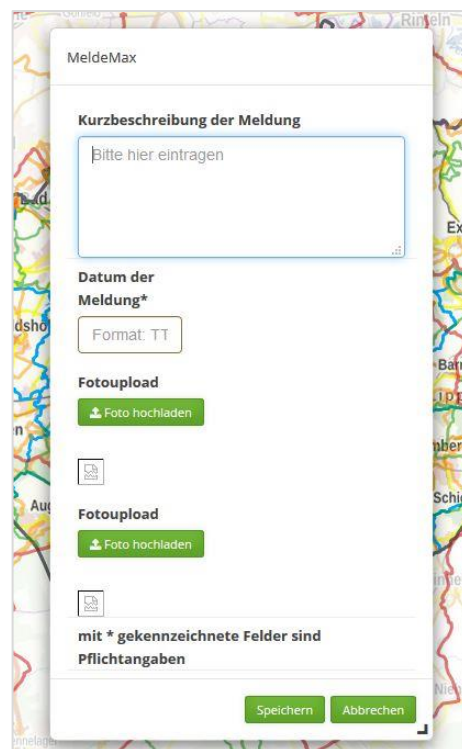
MeldeMax

Kurzbeschreibung der Meldung

Bitte hier eintragen

Datum der Meldung*

Format: TT

Fotoupload

Foto hochladen

Fotoupload

Foto hochladen

mit * gekennzeichnete Felder sind Pflichtangaben

Speichern Abbrechen